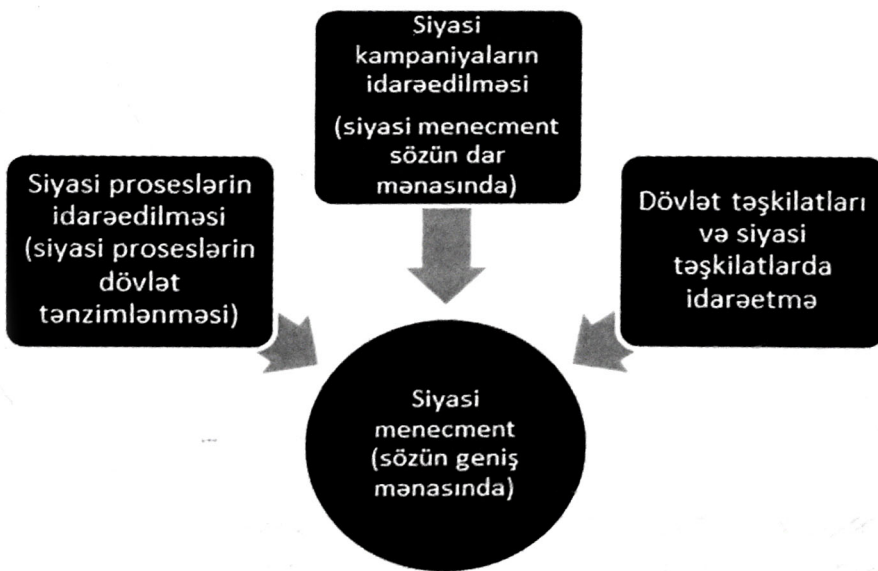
Siyasi kampaniyaların idarəedilməsi

(siyasi menecment sözün dar mənasında)

Siyasi proseslərin idarəedilməsi (siyasi proseslərin dövlət tənzimlənməsi)

Dövlət təşkilatları və siyasi təşkilatlarda idarəetmə

Siyasi menecment (sözün geniş mənasında)